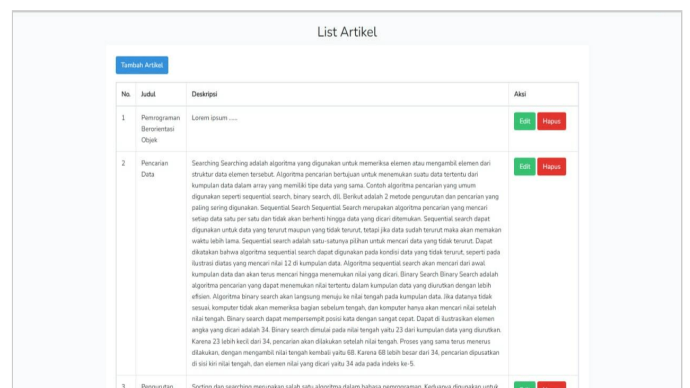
List Artikel

Tambah Artikel

| No. | Judul | Deskripsi | Aksi |
|---|---|---|---|
| 1 | Pemrograman Berorientasi Objek | Lorem ipsum ...... | Edit Hapus |
| 2 | Pencarian Data | Searching Searching adalah algoritma yang digunakan untuk memeriksa elemen atau mengambil elemen dari struktur data elemen tersebut. Algoritma pencarian bertujuan untuk menemukan suatu data tertentu dari kumpulan data dalam array yang memiliki tipe data yang sama. Contoh algoritma pencarian yang umum digunakan seperti sequential search, binary search, dll. Berikut adalah 2 metode pengurutan dan pencarian yang paling sering digunakan. Sequential Search Sequential Search merupakan algoritma pencarian yang mencari setiap data satu per satu dan tidak akan berhenti hingga data yang dicari ditemukan. Sequential search dapat digunakan untuk data yang terurut maupun yang tidak terurut, tetapi jika data sudah terurut maka akan memakan waktu lebih lama. Sequential search adalah satu-satunya pilihan untuk mencari data yang tidak terurut. Dapat dikatakan bahwa algoritma sequential search dapat digunakan pada kondisi data yang tidak terurut, seperti pada ilustrasi diatas yang mencari nilai 12 di kumpulan data. Algoritma sequential search akan mencari dari awal kumpulan data dan akan terus mencari hingga menemukan nilai yang dicari. Binary Search Binary Search adalah algoritma pencarian yang dapat menemukan nilai tertentu dalam kumpulan data yang diurutkan dengan lebih efisien. Algoritma binary search akan langsung menuju ke nilai tengah pada kumpulan data. Jika datanya tidak sesuai, komputer tidak akan memeriksa bagian sebelum tengah, dan komputer hanya akan mencari nilai setelah nilai tengah. Binary search dapat mempersempit posisi kata dengan sangat cepat. Dapat di ilustrasikan elemen angka yang dicari adalah 34. Binary search dimulai pada nilai tengah yaitu 23 dari kumpulan data yang diurutkan. Karena 23 lebih kecil dari 34, pencarian akan dilakukan setelah nilai tengah. Proses yang sama terus menerus dilakukan, dengan mengambil nilai tengah kembali yaitu 68. Karena 68 lebih besar dari 34, pencarian dipusatkan di sisi kiri nilai tengah, dan elemen nilai yang dicari yaitu 34 ada pada indeks ke-5. | Edit Hapus |
| 3 | Pengurutan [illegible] | Sorting dan searching merupakan salah satu algoritma dalam bahasa pemrograman. Keduanya digunakan untuk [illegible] | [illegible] |